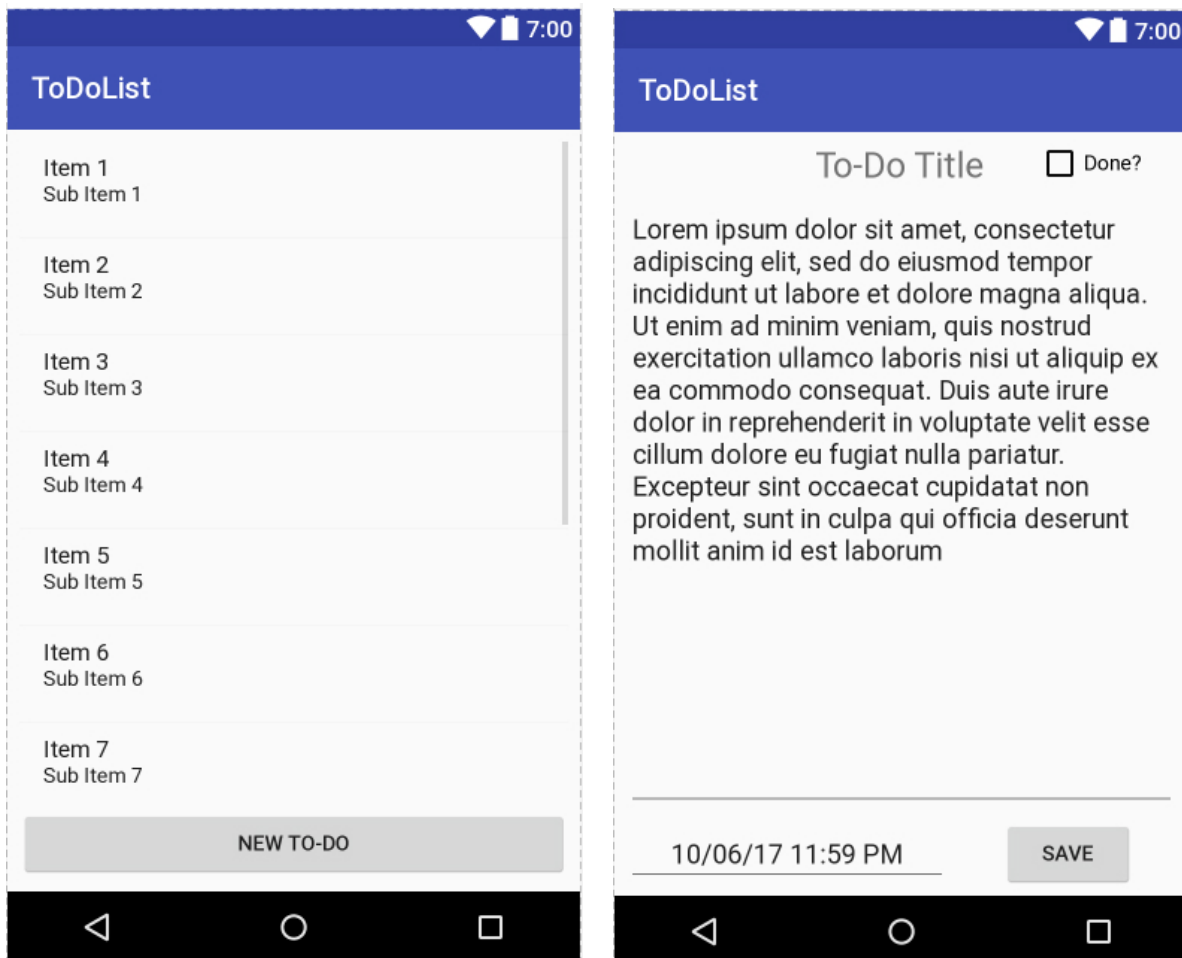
7:00

ToDoList

Item 1
Sub Item 1

Item 2
Sub Item 2

Item 3
Sub Item 3

Item 4
Sub Item 4

Item 5
Sub Item 5

Item 6
Sub Item 6

Item 7
Sub Item 7

NEW TO-DO

7:00

ToDoList

To-Do Title

Done?

Lorem ipsum dolor sit amet, consectetur adipiscing elit, sed do eiusmod tempor incididunt ut labore et dolore magna aliqua. Ut enim ad minim veniam, quis nostrud exercitation ullamco laboris nisi ut aliquip ex ea commodo consequat. Duis aute irure dolor in reprehenderit in voluptate velit esse cillum dolore eu fugiat nulla pariatur. Excepteur sint occaecat cupidatat non proident, sunt in culpa qui officia deserunt mollit anim id est laborum

10/06/17 11:59 PM

SAVE